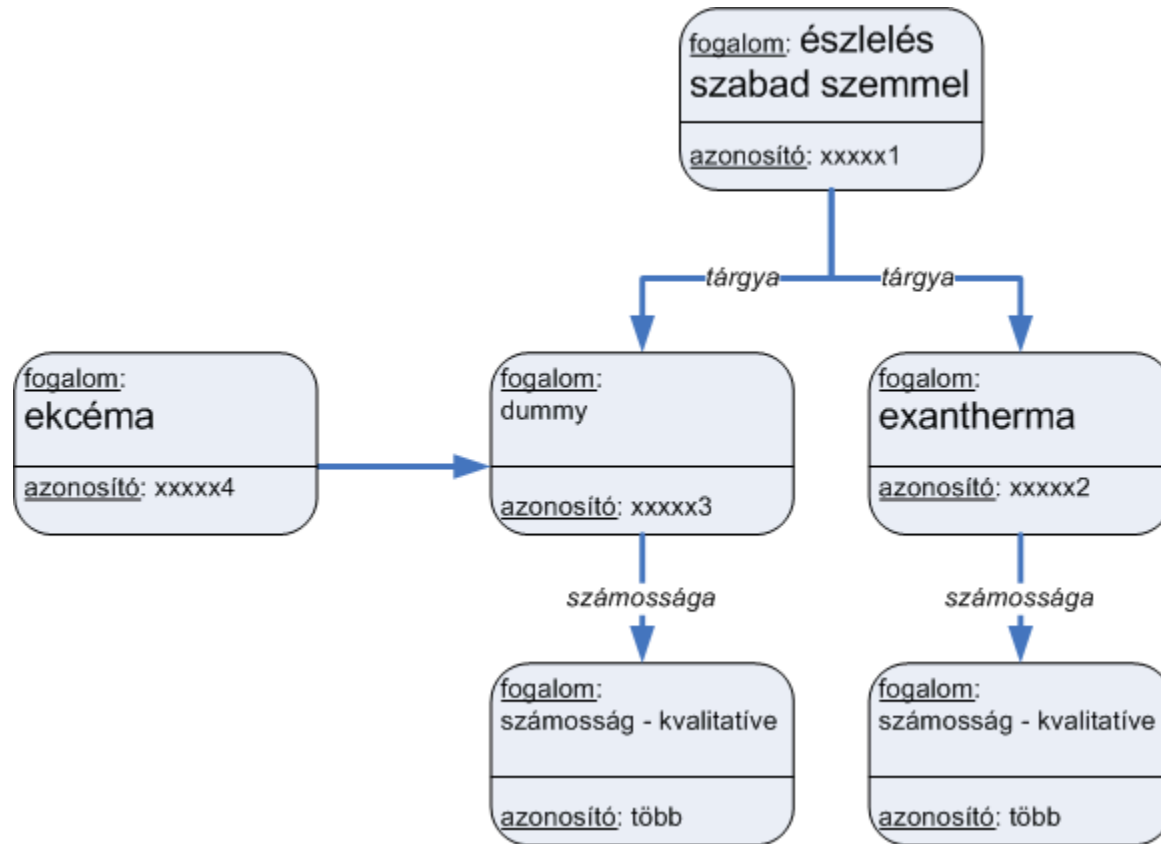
fogalom: észlelés szabad szemmel

azonosító: xxxxx1

tárgya

tárgya

fogalom: ekcéma

azonosító: xxxxx4

fogalom: dummy

azonosító: xxxxx3

fogalom: exantherma

azonosító: xxxxx2

számossága

számossága

fogalom: számosság - kvalitatíve

azonosító: több

fogalom: számosság - kvalitatíve

azonosító: több